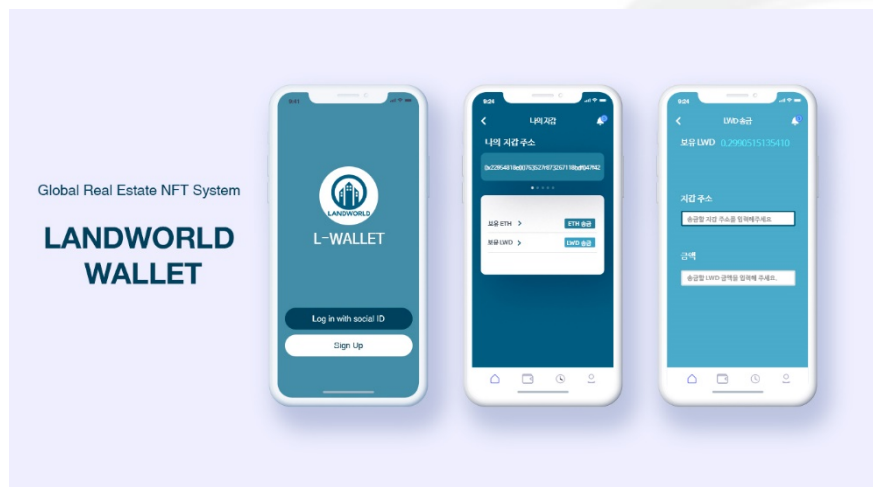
Global Real Estate NFT System

LANDWORLD WALLET

9:41

LANDWORLD

L-WALLET

Log in with social ID

Sign Up

9:24

나의 지갑

나의 지갑 주소

0x22954818e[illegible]

보유 ETH >

ETH 송금

보유 LWD >

LWD 송금

9:24

LWD 송금

보유 LWD 0.2990515135410

지갑 주소

송금할 지갑 주소를 입력해주세요

금액

송금할 LWD 금액을 입력해 주세요.